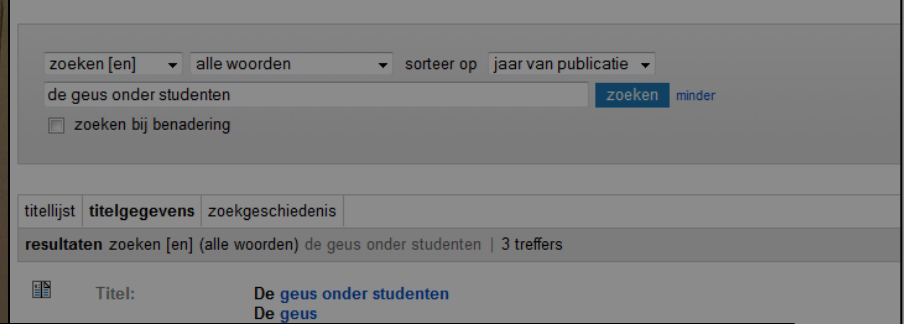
zoeken [en] ▾ alle woorden ▾ sorteer op jaar van publicatie ▾

de geus onder studenten

zoeken minder

zoeken bij benadering

titellijst | titelgegevens | zoekgeschiedenis

resultaten zoeken [en] (alle woorden) de geus onder studenten | 3 treffers

Titel: De geus onder studenten
De geus